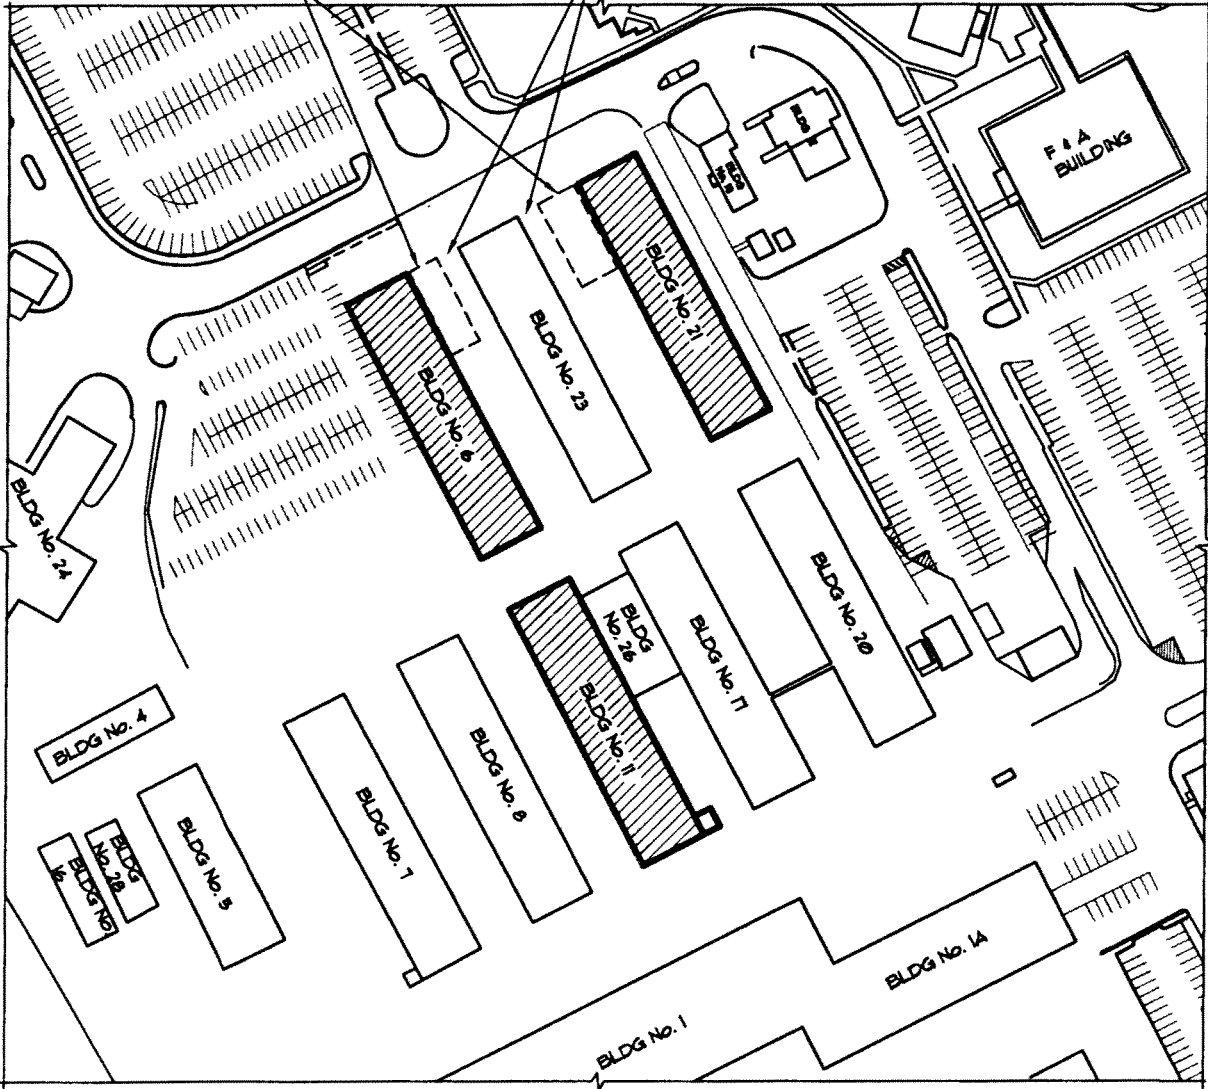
F & A BUILDING

BLDG No. 21

BLDG No. 23

BLDG No. 6

BLDG No. 24

BLDG No. 20

BLDG No. 26

BLDG No. 17

BLDG No. 11

BLDG No. 4

BLDG No. 8

BLDG No. 7

BLDG No. 5

BLDG No. 28

BLDG No. 16

BLDG No. 1A

BLDG No. 1

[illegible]

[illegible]